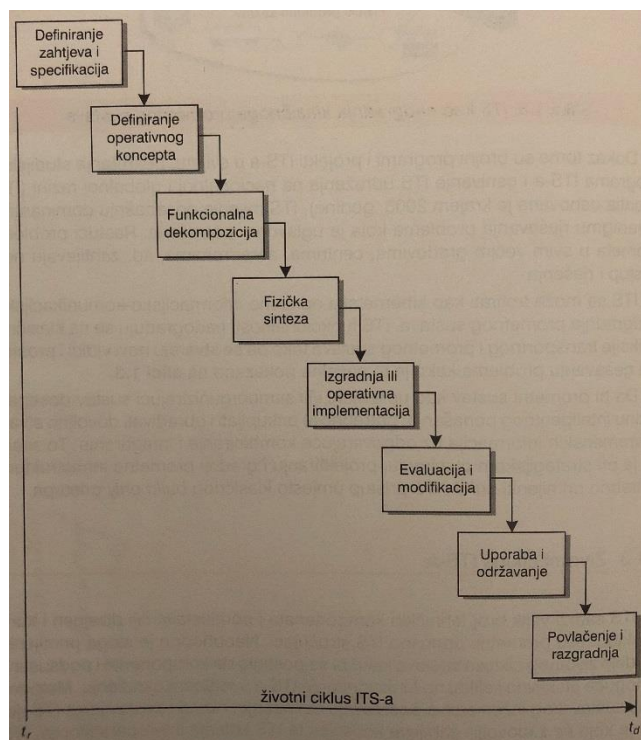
Definiranje zahtjeva i specifikacija

Definiranje operativnog koncepta

Funkcionalna dekompozicija

Fizička sinteza

Izgradnja ili operativna implementacija

Evaluacija i modifikacija

Uporaba i održavanje

Povlačenje i razgradnja

$t_r$

životni ciklus ITS-a

$t_d$